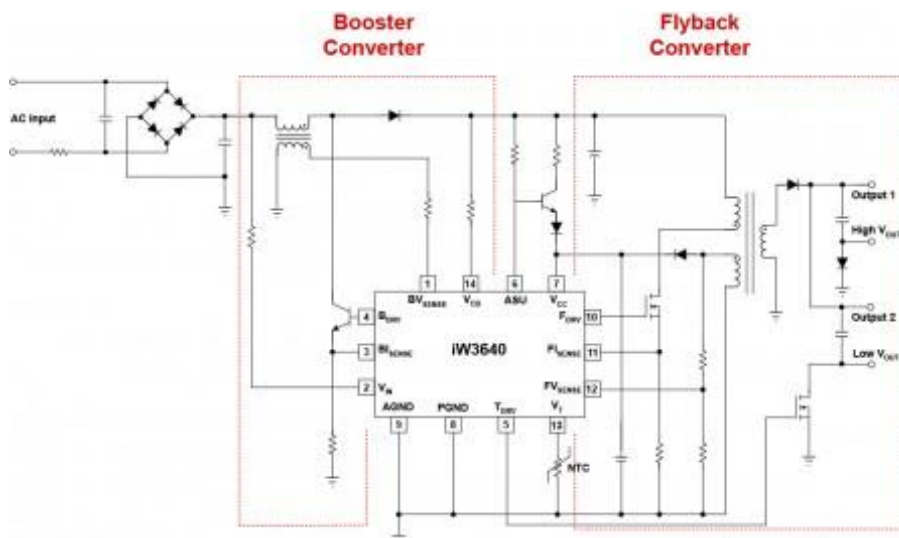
Booster Converter

Flyback Converter

AC input

1 $BV_{SENSE}$
14 $V_{CB}$
6 ASU
7 $V_{CC}$
4 $B_{DRV}$
3 $BI_{SENSE}$
2 $V_{IN}$
iW3640
10 $F_{DRV}$
11 $FI_{SENSE}$
12 $FV_{SENSE}$
9 AGND
8 PGND
5 $T_{DRV}$
13 $V_T$

NTC

Output 1
High $V_{OUT}$
Output 2
Low $V_{OUT}$